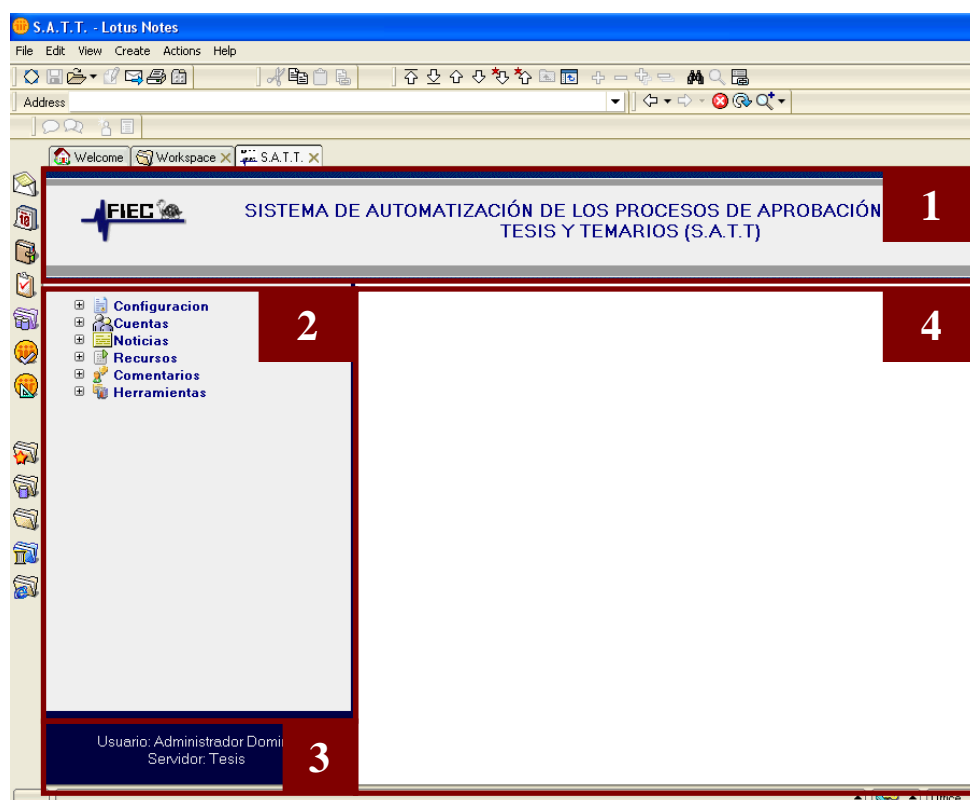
S.A.T.T. - Lotus Notes

File Edit View Create Actions Help

Address

Welcome Workspace S.A.T.T.

FIEC

SISTEMA DE AUTOMATIZACIÓN DE LOS PROCESOS DE APROBACIÓN
TESIS Y TEMARIOS (S.A.T.T)

1

Configuracion
Cuentas
Noticias
Recursos
Comentarios
Herramientas

2

4

Usuario: Administrador Domi
Servidor: Tesis

3

Office